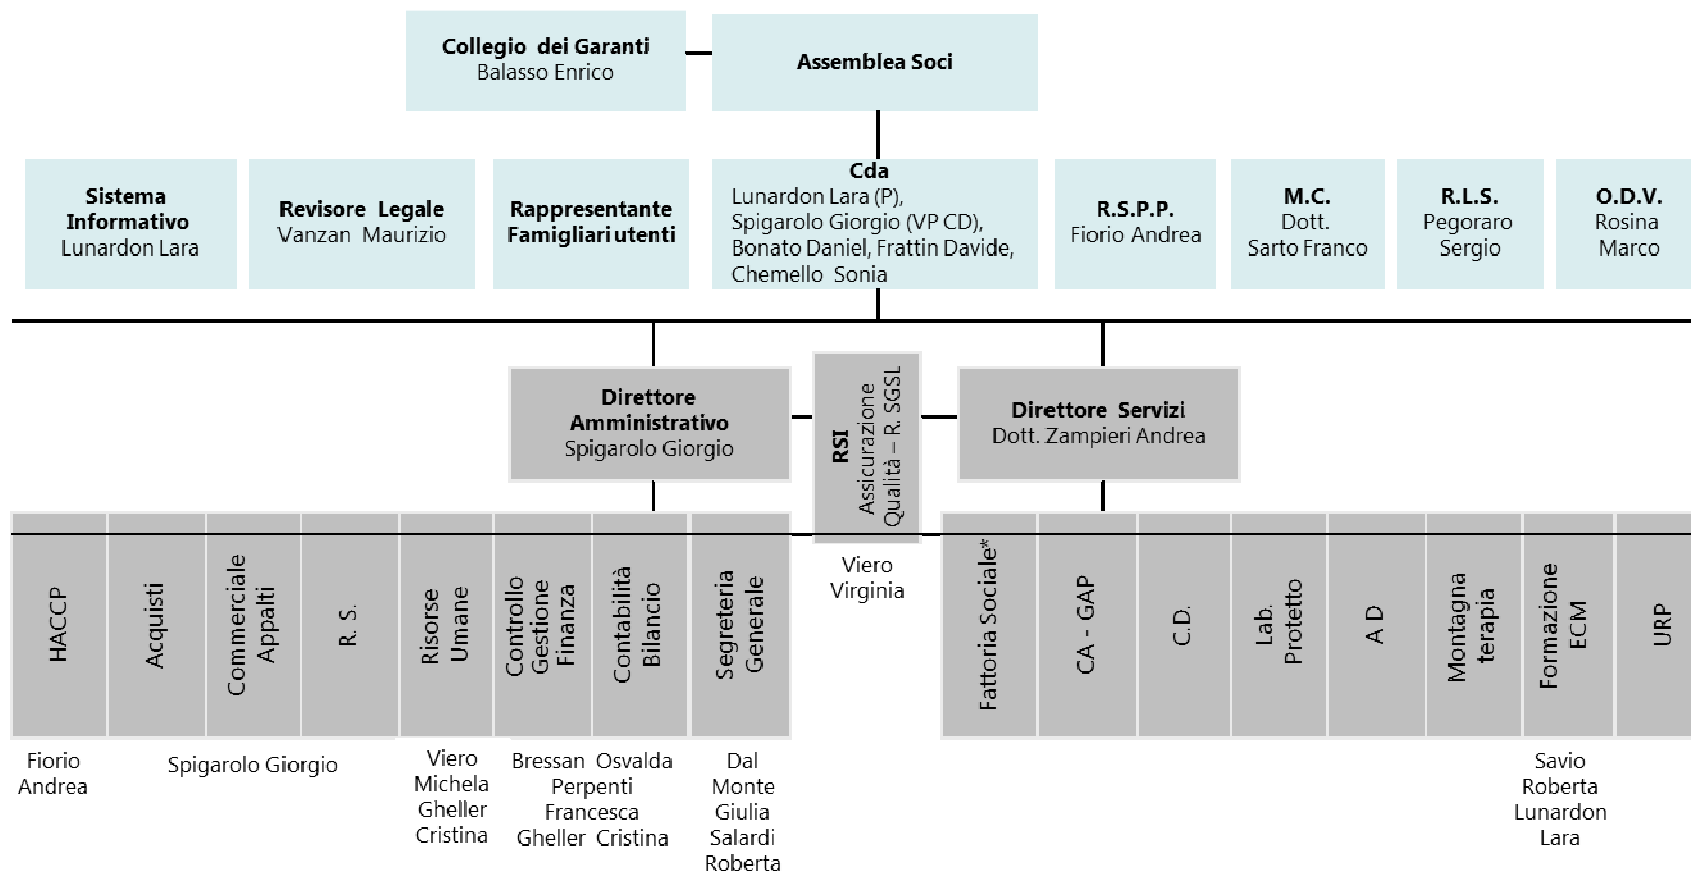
Collegio dei Garanti
Balasso Enrico

Assemblea Soci

Sistema Informativo
Lunardon Lara

Revisore Legale
Vanzan Maurizio

Rappresentante Famigliari utenti

Cda
Lunardon Lara (P), Spigarolo Giorgio (VP CD), Bonato Daniel, Frattin Davide, Chemello Sonia

R.S.P.P.
Fiorio Andrea

M.C.
Dott.
Sarto Franco

R.L.S.
Pegoraro Sergio

O.D.V.
Rosina Marco

Direttore Amministrativo
Spigarolo Giorgio

RSI
Assicurazione Qualità – R. SGSL

Direttore Servizi
Dott. Zampieri Andrea

HACCP

Acquisti

Commerciale Appalti

R. S.

Risorse Umane

Controllo Gestione Finanza

Contabilità Bilancio

Segreteria Generale

Viero Virginia

Fattoria Sociale*

CA - GAP

C.D.

Lab. Protetto

A D

Montagna terapia

Formazione ECM

URP

Fiorio Andrea

Spigarolo Giorgio

Viero Michela Gheller Cristina

Bressan Osvalda Perpenti Francesca Gheller Cristina

Dal Monte Giulia Salardi Roberta

Savio Roberta Lunardon Lara